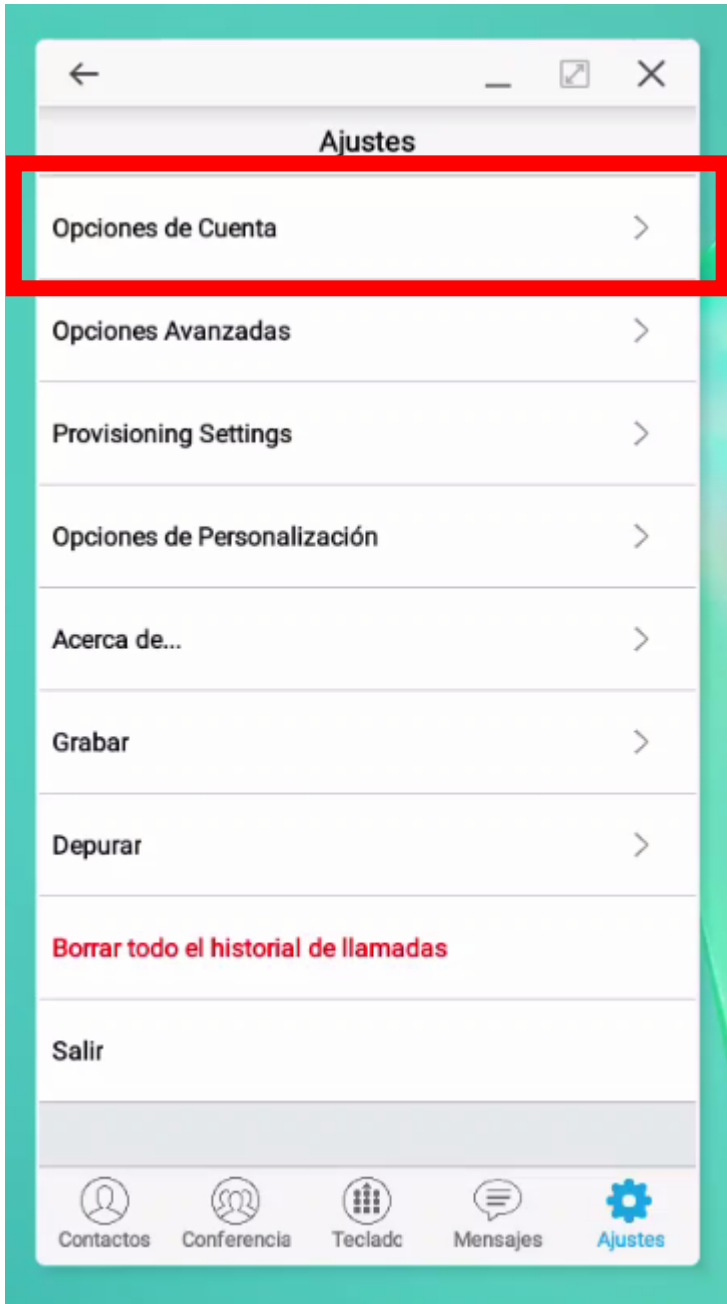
Ajustes

Opciones de Cuenta

Opciones Avanzadas

Provisioning Settings

Opciones de Personalización

Acerca de...

Grabar

Depurar

Borrar todo el historial de llamadas

Salir

Contactos Conferencia Teclado Mensajes Ajustes